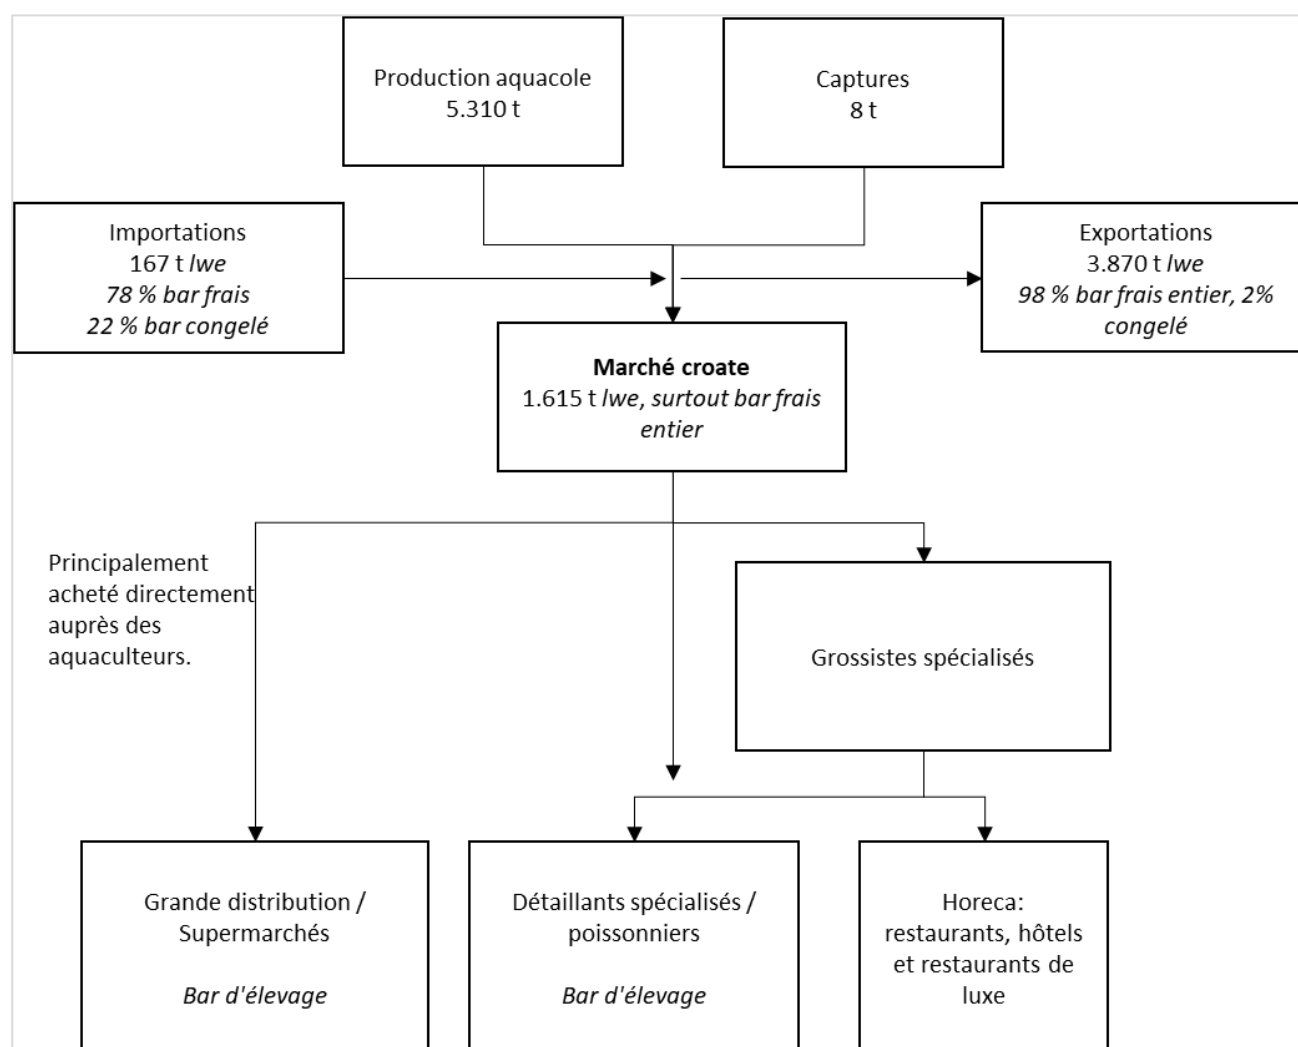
Production aquacole
5.310 t

Captures
8 t

Importations
167 t lwe
78 % bar frais
22 % bar congelé

Exportations
3.870 t lwe
98 % bar frais entier, 2% congelé

Marché croate
1.615 t lwe, surtout bar frais entier

Principalement acheté directement auprès des aquaculteurs.

Grossistes spécialisés

Grande distribution / Supermarchés

Bar d'élevage

Détaillants spécialisés / poissonniers

Bar d'élevage

Horeca: restaurants, hôtels et restaurants de luxe